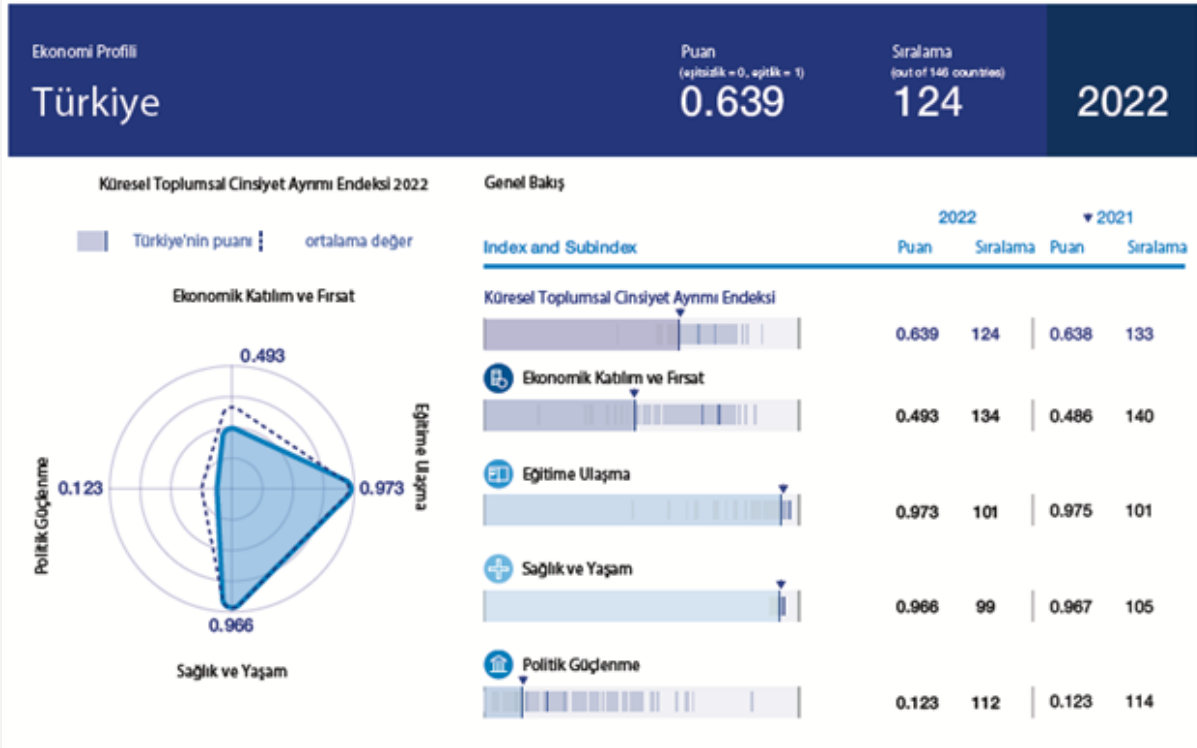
Ekonomi Profili

Türkiye

Puan
(eşitsizlik = 0, eşitlik = 1)
0.639

Sıralama
(out of 146 countries)
124

2022

Küresel Toplumsal Cinsiyet Ayrımı Endeksi 2022

Türkiye'nin puanı ortalama değer

Ekonomik Katılım ve Fırsat

0.493

Eğitime Ulaşma

0.973

Politik Güçlenme

0.123

0.966

Sağlık ve Yaşam

Genel Bakış

| Index and Subindex | 2022 Puan | 2022 Sıralama | 2021 Puan | 2021 Sıralama |
|---|---|---|---|---|
| Küresel Toplumsal Cinsiyet Ayrımı Endeksi | 0.639 | 124 | 0.638 | 133 |
| Ekonomik Katılım ve Fırsat | 0.493 | 134 | 0.486 | 140 |
| Eğitime Ulaşma | 0.973 | 101 | 0.975 | 101 |
| Sağlık ve Yaşam | 0.966 | 99 | 0.967 | 105 |
| Politik Güçlenme | 0.123 | 112 | 0.123 | 114 |